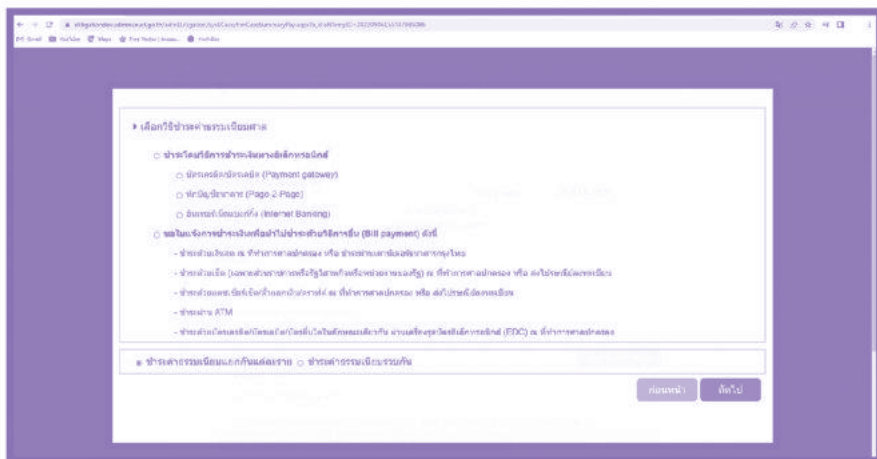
▸ เลือกวิธีชำระค่าธรรมเนียมศาล

○ ชำระโดยวิธีการชำระเงินทางอิเล็กทรอนิกส์

○ บัตรเครดิต/บัตรเดบิต (Payment gateway)

○ หักบัญชีธนาคาร (Page 2 Page)

○ อินเทอร์เน็ตแบงก์กิ้ง (Internet Banking)

○ ขอใบแจ้งการชำระเงินเพื่อนำไปชำระด้วยวิธีการอื่น (Bill payment) ดังนี้

- ชำระด้วยเงินสด ณ ที่ทำการศาลปกครอง หรือ ธนาคาร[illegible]

- ชำระด้วยเช็ค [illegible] ณ ที่ทำการศาลปกครอง หรือ ส่งไปรษณีย์ลงทะเบียน

- ชำระด้วยธนาณัติ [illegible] ณ ที่ทำการศาลปกครอง หรือ ส่งไปรษณีย์ลงทะเบียน

- ชำระผ่าน ATM

- ชำระด้วยบัตรเครดิต/บัตรเดบิต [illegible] (EDC) ณ ที่ทำการศาลปกครอง

● ชำระค่าธรรมเนียมแยกกันแต่ละราย ○ ชำระค่าธรรมเนียมรวมกัน

ก่อนหน้า ถัดไป